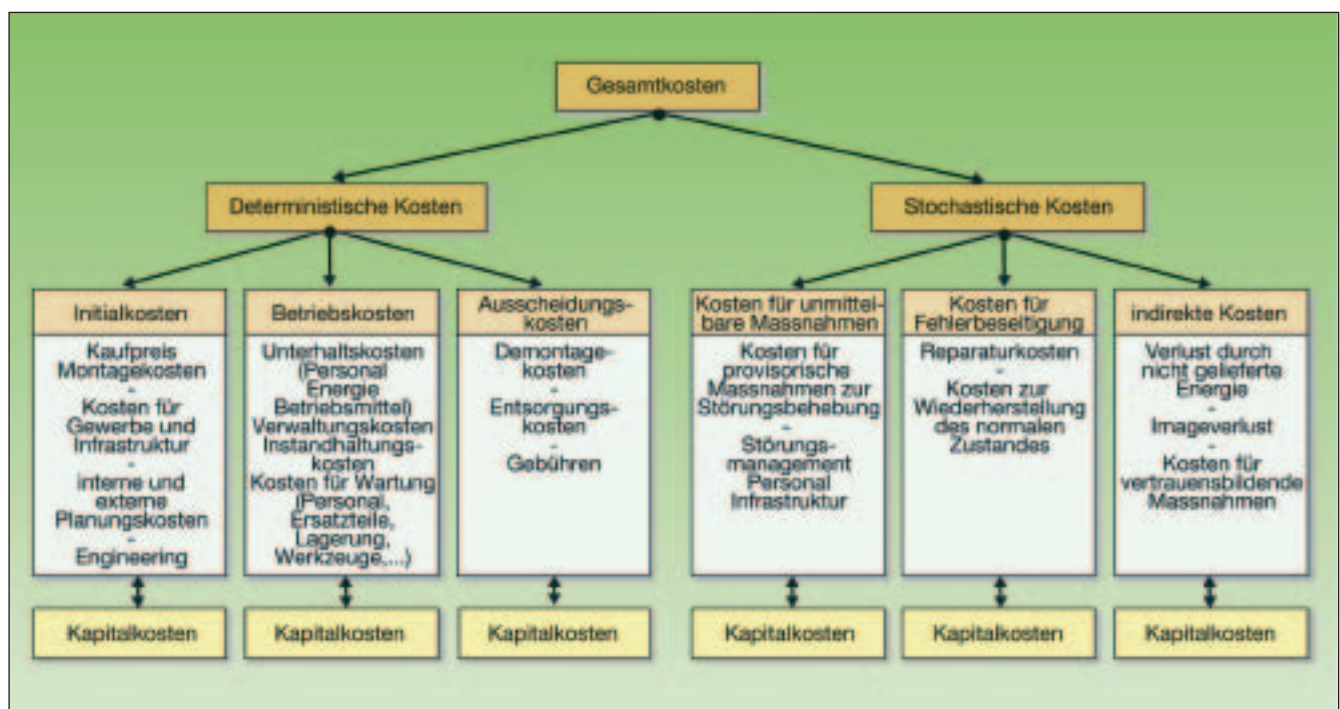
Gesamtkosten

Deterministische Kosten

Stochastische Kosten

Initialkosten

Kaufpreis
Montagekosten
-
Kosten für Gewerbe und Infrastruktur
-
interne und externe Planungskosten
-
Engineering

Kapitalkosten

Betriebskosten

Unterhaltskosten (Personal Energie Betriebsmittel)
Verwaltungskosten
Instandhaltungskosten
Kosten für Wartung (Personal, Ersatzteile, Lagerung, Werkzeuge,...)

Kapitalkosten

Ausscheidungskosten

Demontagekosten
-
Entsorgungskosten
-
Gebühren

Kapitalkosten

Kosten für unmittelbare Massnahmen

Kosten für provisorische Massnahmen zur Störungsbehebung
-
Störungsmanagement
Personal
Infrastruktur

Kapitalkosten

Kosten für Fehlerbeseitigung

Reparaturkosten
-
Kosten zur Wiederherstellung des normalen Zustandes

Kapitalkosten

indirekte Kosten

Verlust durch nicht gelieferte Energie
-
Imageverlust
-
Kosten für vertrauensbildende Massnahmen

Kapitalkosten